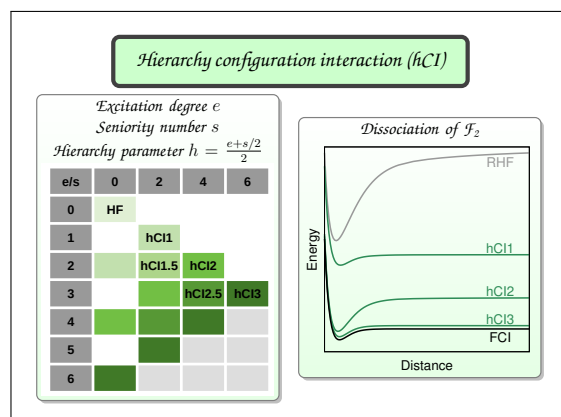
Hierarchy configuration interaction (hCI)

Excitation degree $e$
Seniority number $s$
Hierarchy parameter $h = \frac{e+s/2}{2}$

| e/s | 0 | 2 | 4 | 6 |
|---|---|---|---|---|
| 0 | HF | | | |
| 1 | | hCI1 | | |
| 2 | | hCI1.5 | hCI2 | |
| 3 | | | hCI2.5 | hCI3 |
| 4 | | | | |
| 5 | | | | |
| 6 | | | | |

Dissociation of $\mathcal{F}_2$

RHF
hCI1
hCI2
hCI3
FCI
Energy
Distance